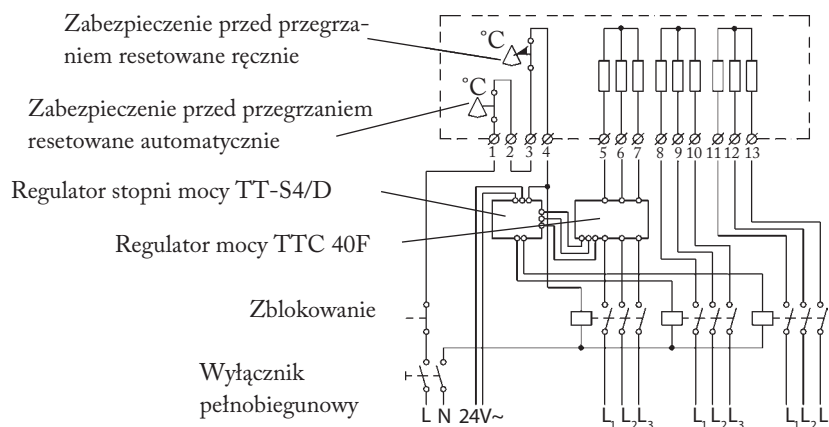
Zabezpieczenie przed przegrzaniem resetowane ręcznie

°C

°C

Zabezpieczenie przed przegrzaniem resetowane automatycznie

1 2 3 4 5 6 7 8 9 10 11 12 13

Regulator stopni mocy TT-S4/D

Regulator mocy TTC 40F

Zblokowanie

Wyłącznik pełnobiegunowy

L N 24V~ $L_1$ $L_2$ $L_3$ $L_1$ $L_2$ $L_3$ $L_1$ $L_2$ L